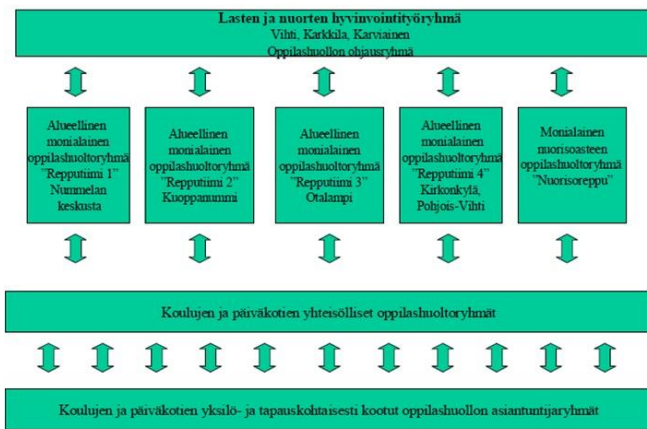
Lasten ja nuorten hyvinvointityöryhmä
Vihti, Karkkila, Karviainen
Oppilashuollon ohjausryhmä

Alueellinen monialainen oppilashuoltoryhmä "Repputiimi 1" Nummelan keskusta

Alueellinen monialainen oppilashuoltoryhmä "Repputiimi 2" Kuoppanummi

Alueellinen monialainen oppilashuoltoryhmä "Repputiimi 3" Otalampi

Alueellinen monialainen oppilashuoltoryhmä "Repputiimi 4" Kirkonkylä, Pohjois-Vihti

Monialainen nuorisoasteen oppilashuoltoryhmä "Nuorisoreppu"

Koulujen ja päiväkotien yhteisölliset oppilashuoltoryhmät

Koulujen ja päiväkotien yksilö- ja tapauskohtaisesti kootut oppilashuollon asiantuntijaryhmät